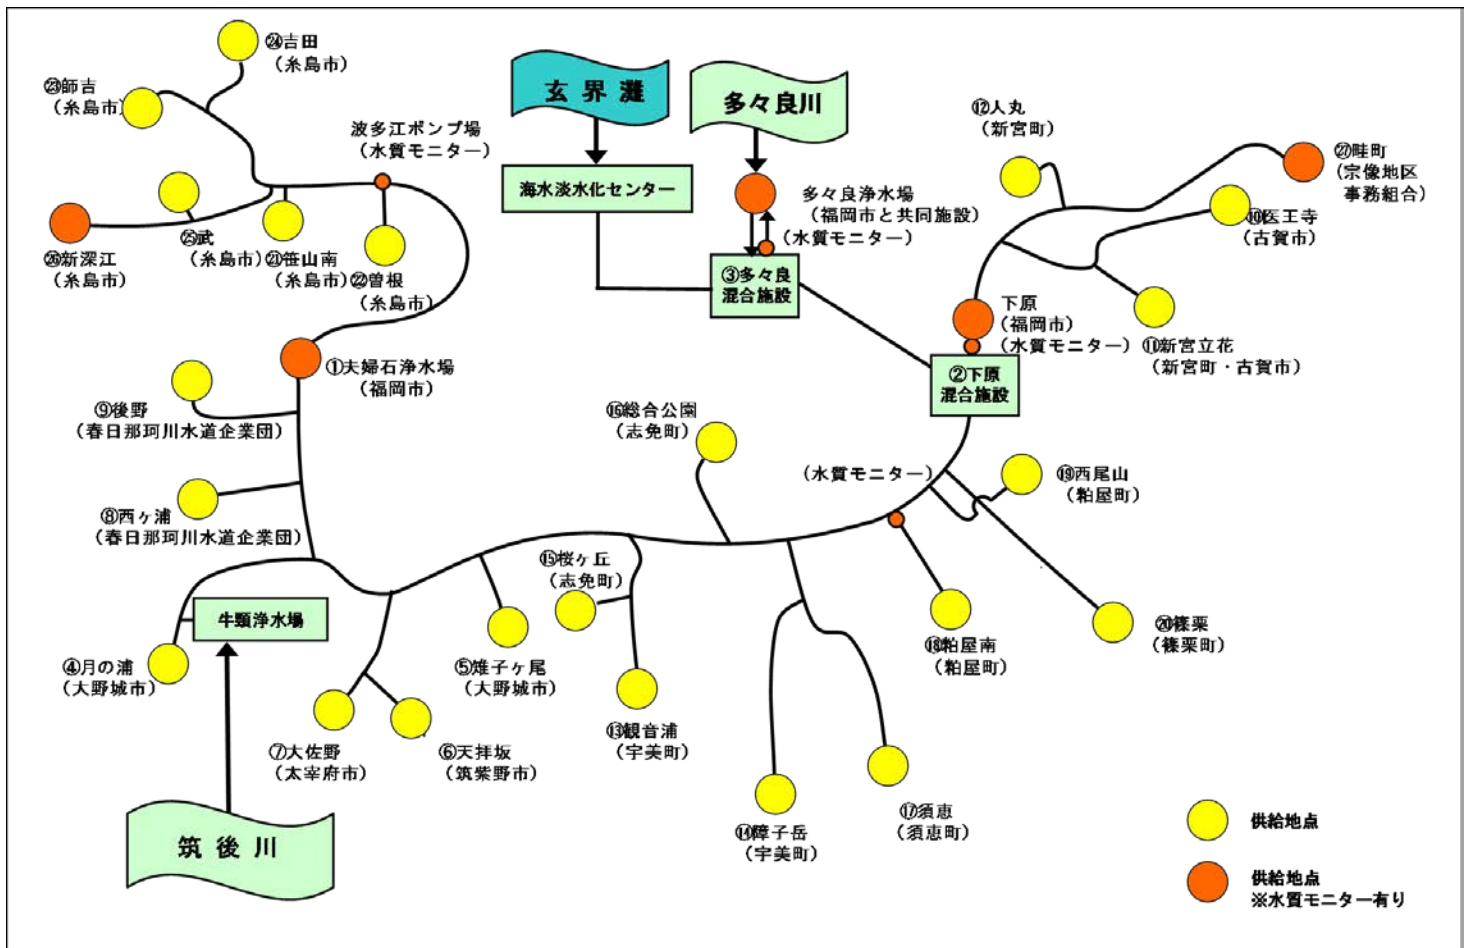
㉔吉田
（糸島市）

㉓師吉
（糸島市）

玄界灘

海水淡水化センター

多々良川

多々良浄水場
（福岡市と共同施設）
（水質モニター）

③多々良
混合施設

⑫人丸
（新宮町）

㉗畦町
（宗像地区
事務組合）

⑩医王寺
（古賀市）

波多江ポンプ場
（水質モニター）

㉖新深江
（糸島市）

㉕武
（糸島市）

㉑笹山南
（糸島市）

㉒曽根
（糸島市）

下原
（福岡市）
（水質モニター）

⑪新宮立花
（新宮町・古賀市）

②下原
混合施設

①夫婦石浄水場
（福岡市）

⑨後野
（春日那珂川水道企業団）

⑯総合公園
（志免町）

（水質モニター）

⑲西尾山
（粕屋町）

⑧西ヶ浦
（春日那珂川水道企業団）

⑮桜ヶ丘
（志免町）

牛頸浄水場

④月の浦
（大野城市）

⑤雑子ヶ尾
（大野城市）

⑬観音浦
（宇美町）

⑱粕屋南
（粕屋町）

⑳篠栗
（篠栗町）

⑦大佐野
（太宰府市）

⑥天拝坂
（筑紫野市）

筑後川

⑭障子岳
（宇美町）

⑰須恵
（須恵町）

供給地点

供給地点
※水質モニター有り